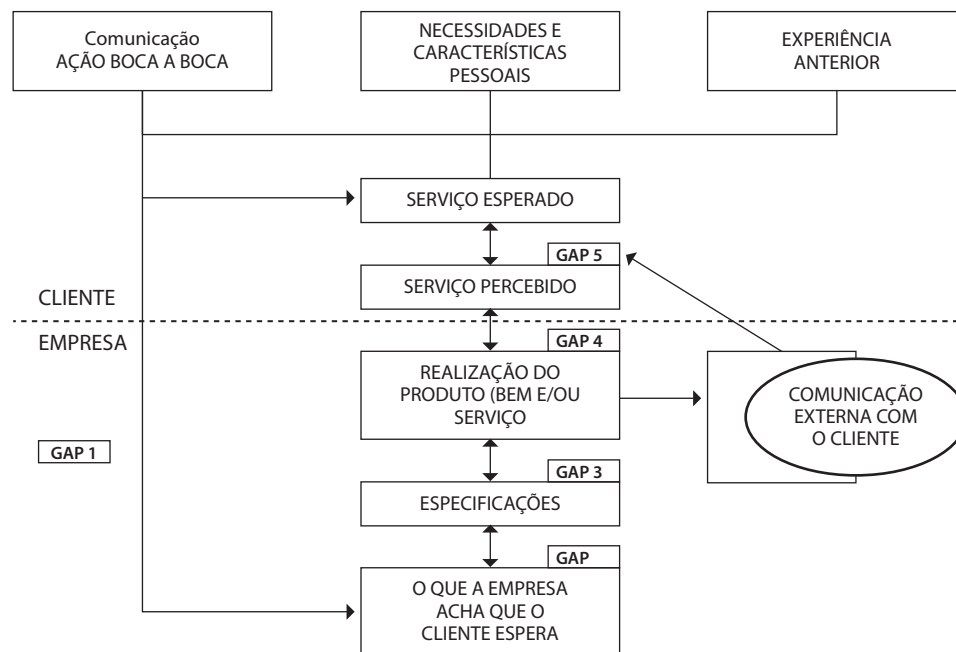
Comunicação
AÇÃO BOCA A BOCA

NECESSIDADES E CARACTERÍSTICAS PESSOAIS

EXPERIÊNCIA ANTERIOR

SERVIÇO ESPERADO

GAP 5

CLIENTE

SERVIÇO PERCEBIDO

EMPRESA

GAP 4

REALIZAÇÃO DO PRODUTO (BEM E/OU SERVIÇO

COMUNICAÇÃO EXTERNA COM O CLIENTE

GAP 1

GAP 3

ESPECIFICAÇÕES

GAP

O QUE A EMPRESA ACHA QUE O CLIENTE ESPERA